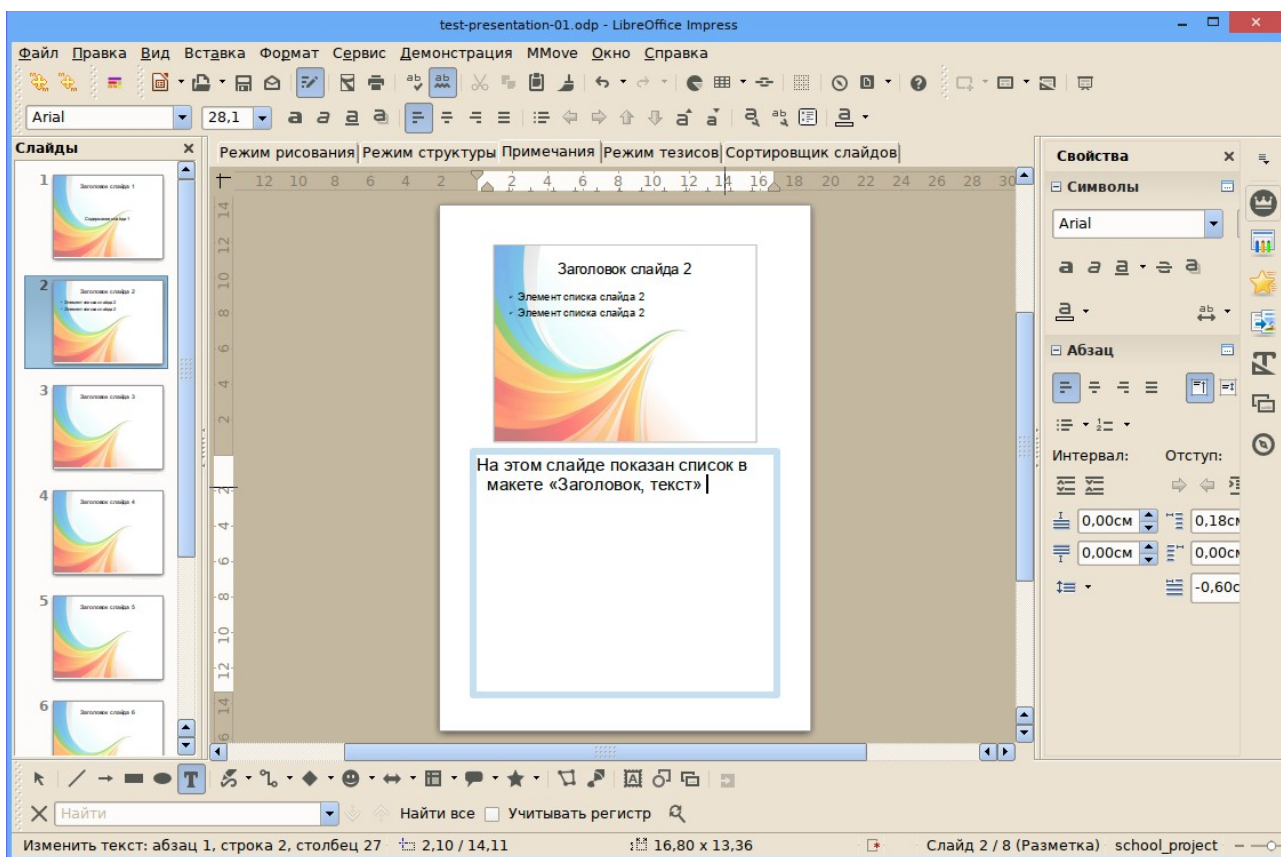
test-presentation-01.odp - LibreOffice Impress

Файл Правка Вид Вставка Формат Сервис Демонстрация MMove Окно Справка

Arial 28,1

Слайды

Режим рисования Режим структуры Примечания Режим тезисов Сортировщик слайдов

12 10 8 6 4 2 2 4 6 8 10 12 14 16 18 20 22 24 26 28 30

1 Заголовок слайда 1
Содержимое слайда 1

2 Заголовок слайда 2

3 Заголовок слайда 3

4 Заголовок слайда 4

5 Заголовок слайда 5

6 Заголовок слайда 6

Заголовок слайда 2
Элемент списка слайда 2
Элемент списка слайда 2

На этом слайде показан список в макете «Заголовок, текст»

Свойства
Символы
Arial
Абзац
Интервал: Отступ:
0,00см 0,18см
0,00см 0,00см
-0,60с

Найти Найти все Учитывать регистр

Изменить текст: абзац 1, строка 2, столбец 27 2,10 / 14,11 16,80 x 13,36 Слайд 2 / 8 (Разметка) school_project